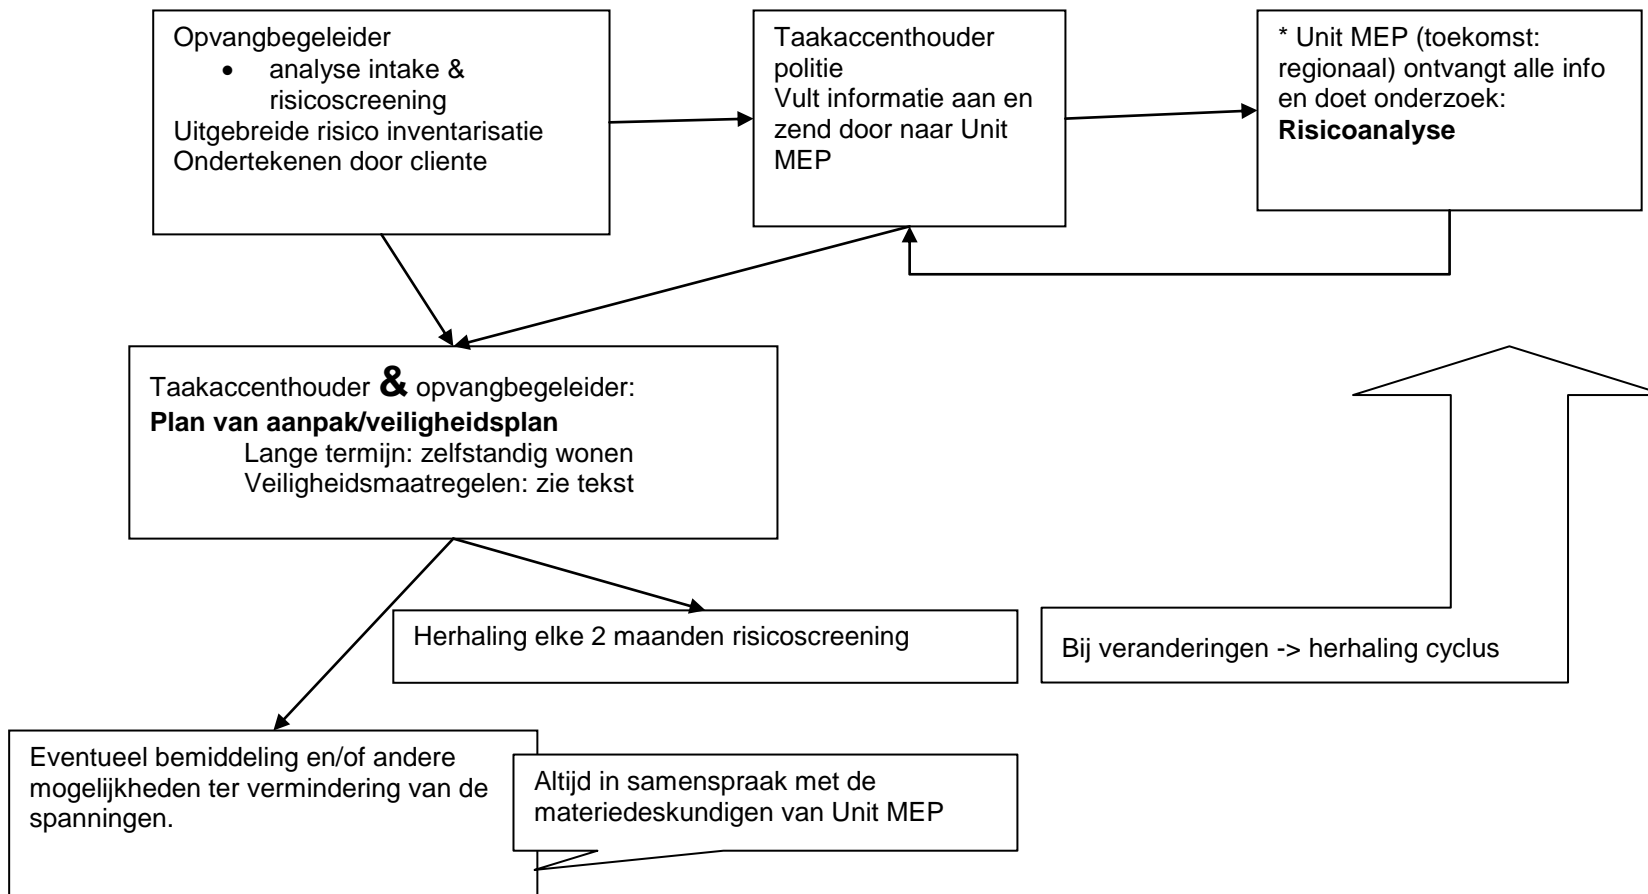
Opvangbegeleider
• analyse intake & risicoscreening
Uitgebreide risico inventarisatie
Ondertekenen door cliente

Taakaccenthouder politie
Vult informatie aan en zend door naar Unit MEP

* Unit MEP (toekomst: regionaal) ontvangt alle info en doet onderzoek:
**Risicoanalyse**

Taakaccenthouder & opvangbegeleider:
**Plan van aanpak/veiligheidsplan**
Lange termijn: zelfstandig wonen
Veiligheidsmaatregelen: zie tekst

Herhaling elke 2 maanden risicoscreening

Bij veranderingen -> herhaling cyclus

Eventueel bemiddeling en/of andere mogelijkheden ter vermindering van de spanningen.

Altijd in samenspraak met de materiedeskundigen van Unit MEP